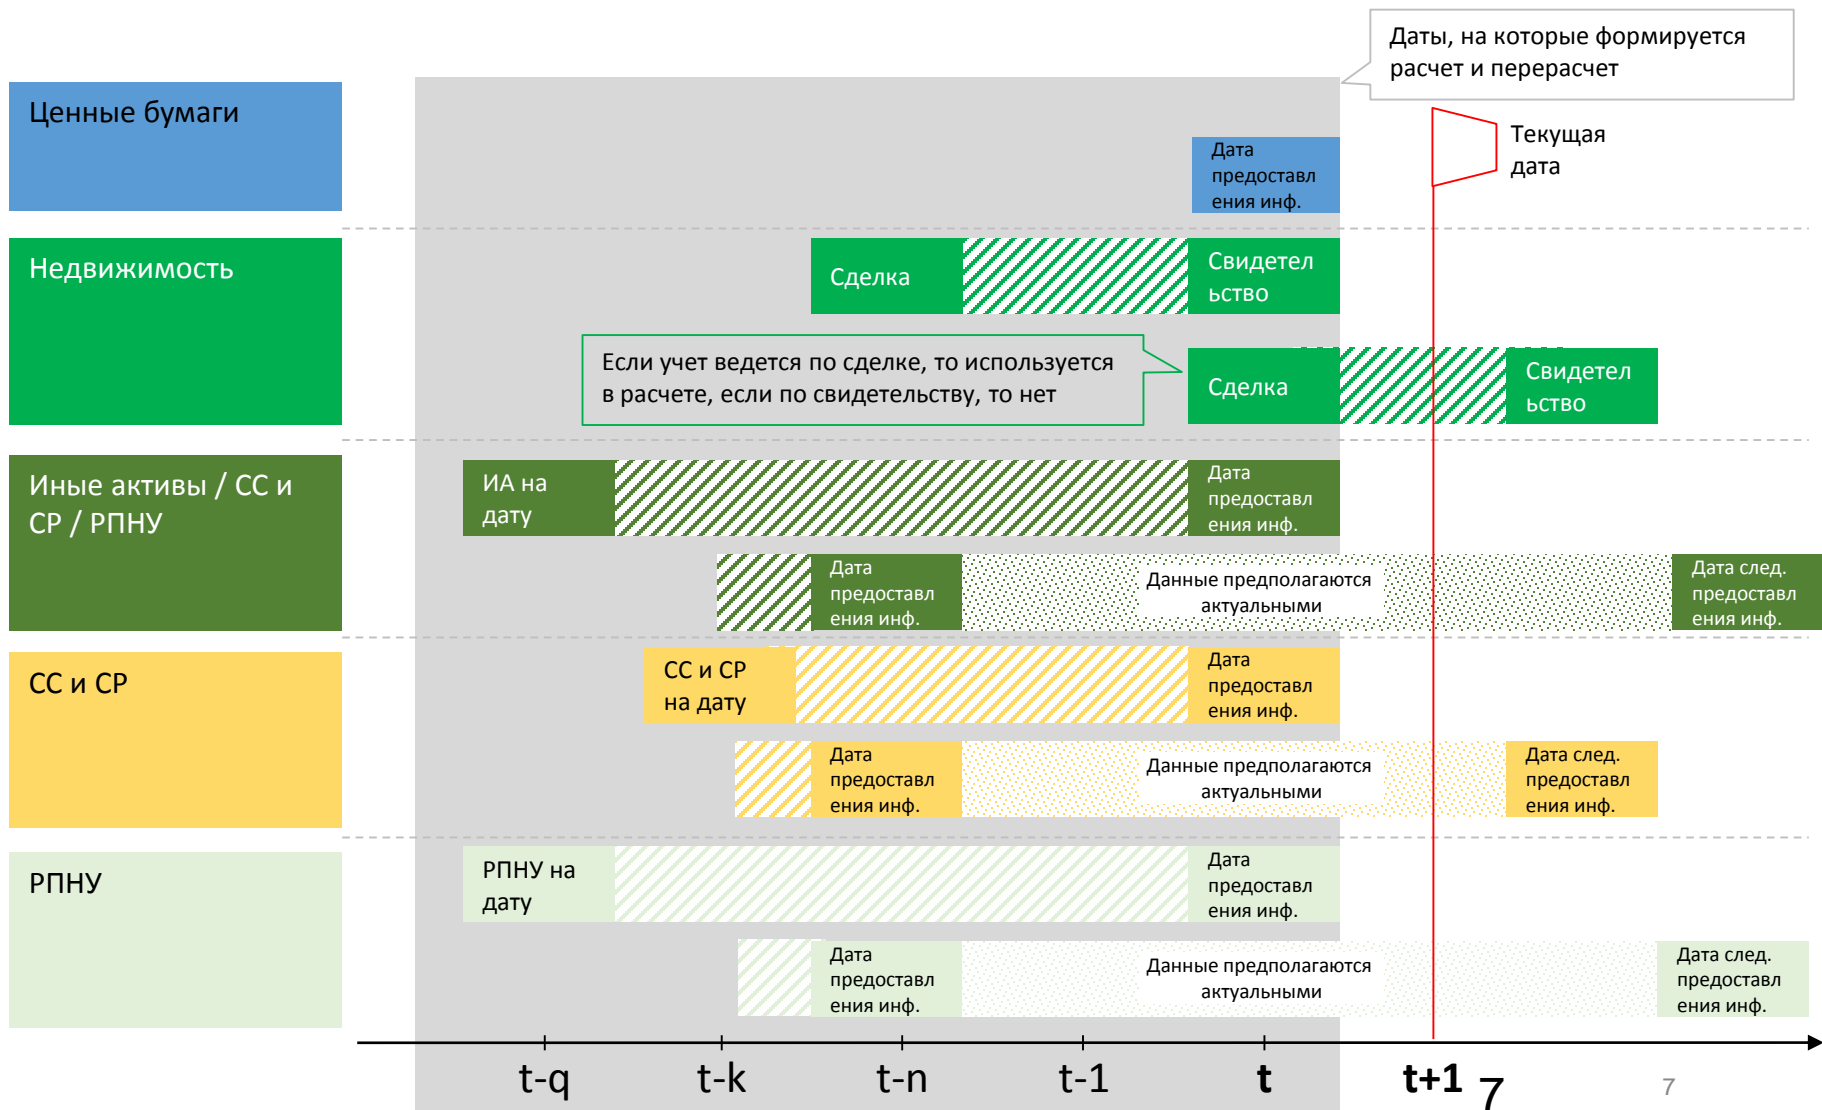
Даты, на которые формируется расчет и перерасчет

Ценные бумаги

Текущая дата

Дата предоставления инф.

Недвижимость

Сделка

Свидетельство

Если учет ведется по сделке, то используется в расчете, если по свидетельству, то нет

Сделка

Свидетельство

Иные активы / СС и СР / РПНУ

ИА на дату

Дата предоставления инф.

Дата предоставления инф.

Данные предполагаются актуальными

Дата след. предоставления инф.

СС и СР

СС и СР на дату

Дата предоставления инф.

Дата предоставления инф.

Данные предполагаются актуальными

Дата след. предоставления инф.

РПНУ

РПНУ на дату

Дата предоставления инф.

Дата предоставления инф.

Данные предполагаются актуальными

Дата след. предоставления инф.

t-q t-k t-n t-1 t t+1 7

7